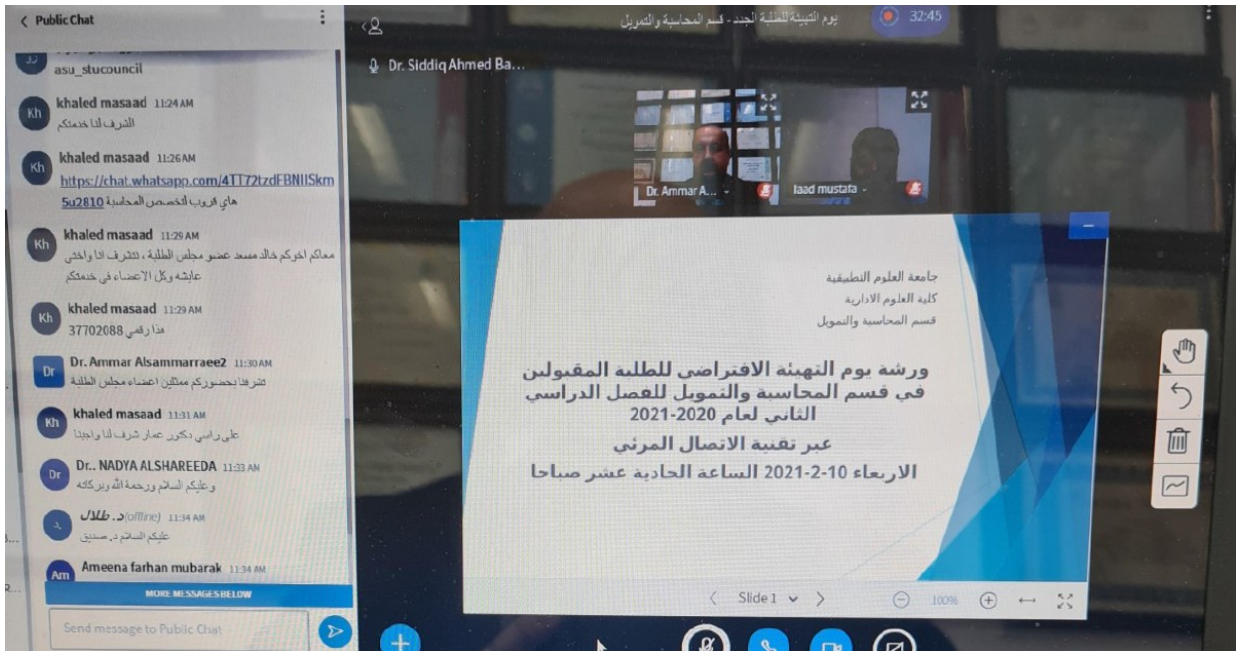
< Public Chat

asu_stucouncil

Kh khaled masaad 11:24 AM
الشرف لنا خدمتكم

Kh khaled masaad 11:26 AM
https://chat.whatsapp.com/4TT72tzdFBNIISkm5u2810
هاي قروب التخصص المحاسبة

Kh khaled masaad 11:29 AM
معاكم اخوكم خالد مسعد عضو مجلس الطلبة ، تتشرف انا واختي عايشة وكل الاعضاء في خدمتكم

Kh khaled masaad 11:29 AM
37702088 هذا رقمي

Dr Dr. Ammar Alsammarraee2 11:30 AM
تشرفنا بحضوركم ممثلين اعضاء مجلس الطلبة

Kh khaled masaad 11:31 AM
على راسي دكتور عمار شرف لنا واجبنا

Dr Dr.. NADYA ALSHAREEDA 11:33 AM
وعليكم السلام ورحمة الله وبركاته

د. طلال (offline) 11:34 AM
عليكم السلام د. صديق

Am Ameena farhan mubarak 11:34 AM

MORE MESSAGES BELOW

Send message to Public Chat

يوم التهيئة للطلبة الجدد - قسم المحاسبة والتمويل

32:45

Dr. Siddiq Ahmed Ba...

Dr. Ammar A...

laad mustafa

جامعة العلوم التطبيقية
كلية العلوم الادارية
قسم المحاسبة والتمويل

ورشة يوم التهيئة الافتراضي للطلبة المقبولين في قسم المحاسبة والتمويل للفصل الدراسي الثاني لعام 2020-2021
عبر تقنية الاتصال المرئي
الاربعاء 10-2-2021 الساعة الحادية عشر صباحا

Slide 1

100%